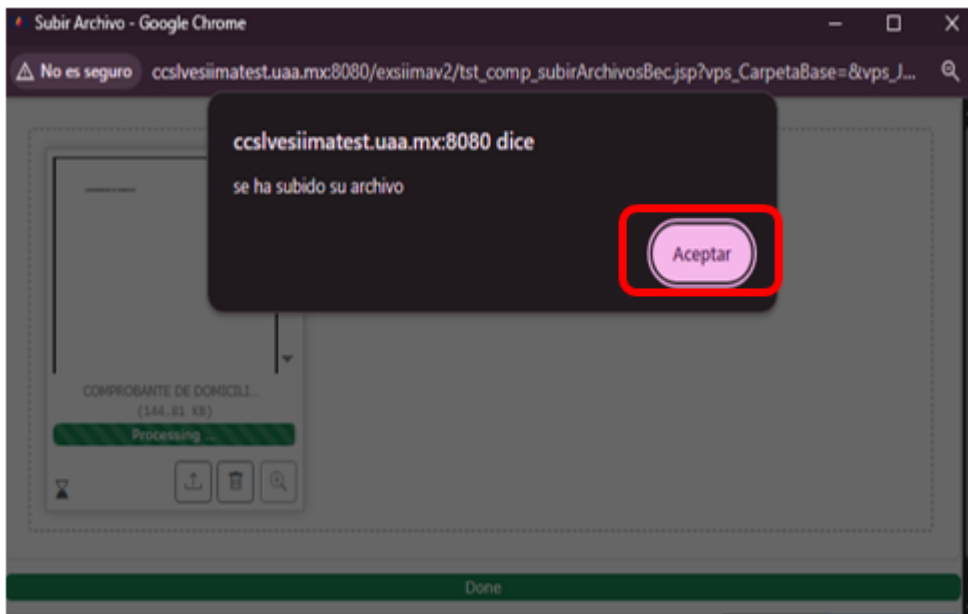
Subir Archivo - Google Chrome

No es seguro ccslvesiimatest.uaa.mx:8080/exsiimav2/tst_comp_subirArchivosBec.jsp?vps_CarpetaBase=&vps_J...

ccslvesiimatest.uaa.mx:8080 dice

se ha subido su archivo

Aceptar

COMPROBANTE DE DOMICILI...
(144.81 KB)
Processing ...

Done